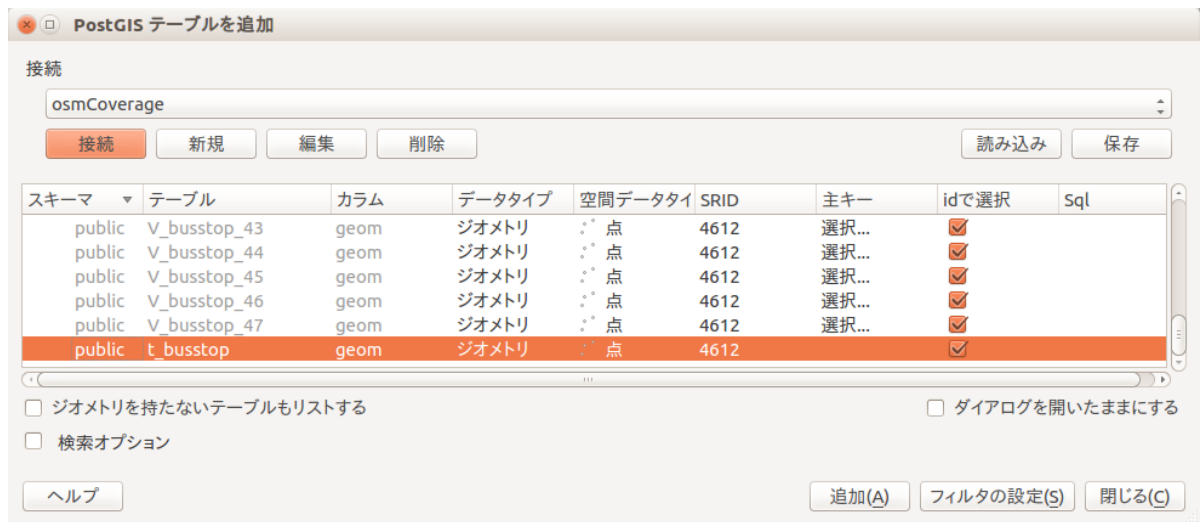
PostGIS テーブルを追加

接続

osmCoverage

接続 新規 編集 削除 読み込み 保存

| スキーマ | テーブル | カラム | データタイプ | 空間データタイ | SRID | 主キー | idで選択 | Sql |
|---|---|---|---|---|---|---|---|---|
| public | V_busstop_43 | geom | ジオメトリ | 点 | 4612 | 選択... | ☑ | |
| public | V_busstop_44 | geom | ジオメトリ | 点 | 4612 | 選択... | ☑ | |
| public | V_busstop_45 | geom | ジオメトリ | 点 | 4612 | 選択... | ☑ | |
| public | V_busstop_46 | geom | ジオメトリ | 点 | 4612 | 選択... | ☑ | |
| public | V_busstop_47 | geom | ジオメトリ | 点 | 4612 | 選択... | ☑ | |
| public | t_busstop | geom | ジオメトリ | 点 | 4612 | | ☑ | |

ジオメトリを持たないテーブルもリストする

ダイアログを開いたままにする

検索オプション

ヘルプ

追加(A) フィルタの設定(S) 閉じる(C)